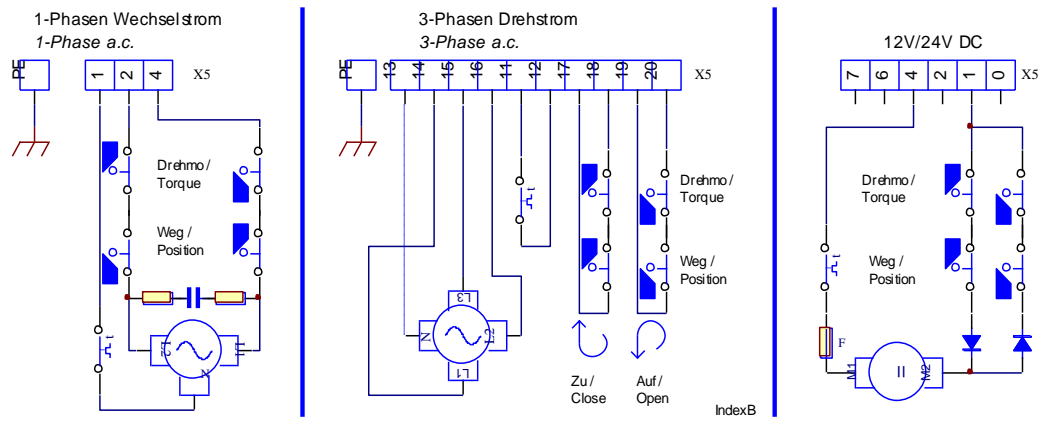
1-Phasen Wechselstrom
*1-Phase a.c.*

PE
1 2 4 X5

Drehmo / Torque

Weg / Position

L2 L1 N

3-Phasen Drehstrom
*3-Phase a.c.*

PE
13 14 15 16 11 12 17 18 19 20 X5

Drehmo / Torque

Weg / Position

L3 N L2 L1

Zu / Close

Auf / Open

IndexB

12V/24V DC

7 6 4 2 1 0 X5

Drehmo / Torque

Weg / Position

F

M1 M2